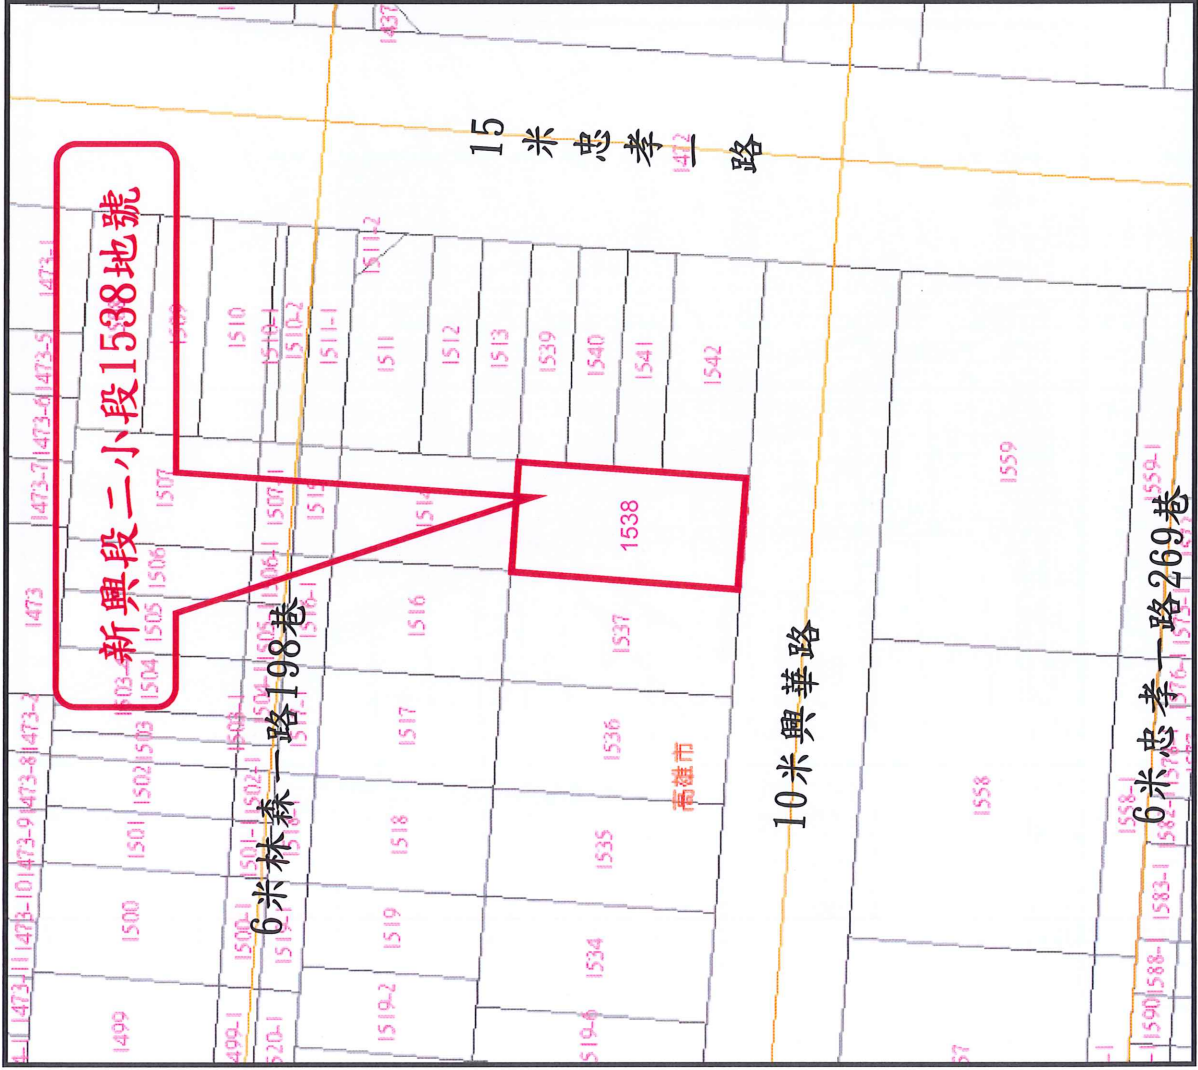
15米忠孝一路

新興段二小段1538地號

1538

10米興華路

6米林森一路198巷

6米忠孝一路269巷

高雄市

1437
1472
1473-1
1473-5
1473-6
1473-7
1473
1473-2
1473-8
1473-9
1473-10
1473-11
1509
1510
1510-1
1510-2
1511-2
1511-1
1511
1512
1513
1539
1540
1541
1542
1507
1507-1
1515
1514
1506
1505
1504
1503
1502
1501
1500
1499
1516
1517
1518
1519
1519-2
1537
1536
1535
1534
1559
1559-1
1558
1558-1
1583-1
1588
1590